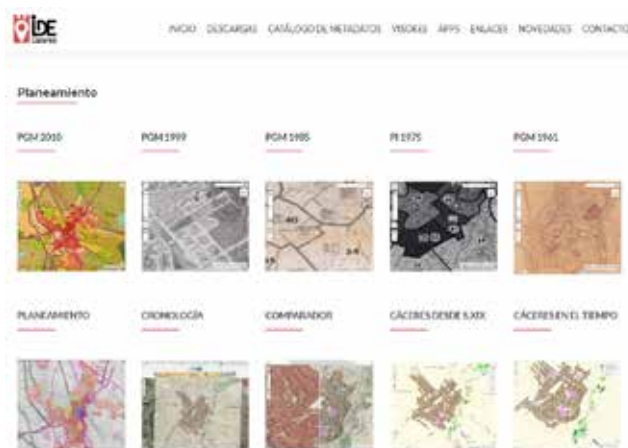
IDE Cáceres

INICIO DESCARGAS CATÁLOGO DE METADATOS VISORES APPS ENLACES NOVEDADES CONTACTO

Planeamiento

PGM 2010

PGM 1999

PGM 1985

PI 1975

PGM 1961

PLANEAMIENTO

CRONOLOGÍA

COMPARADOR

CÁCERES DESDE S.XIX

CÁCERES EN EL TIEMPO